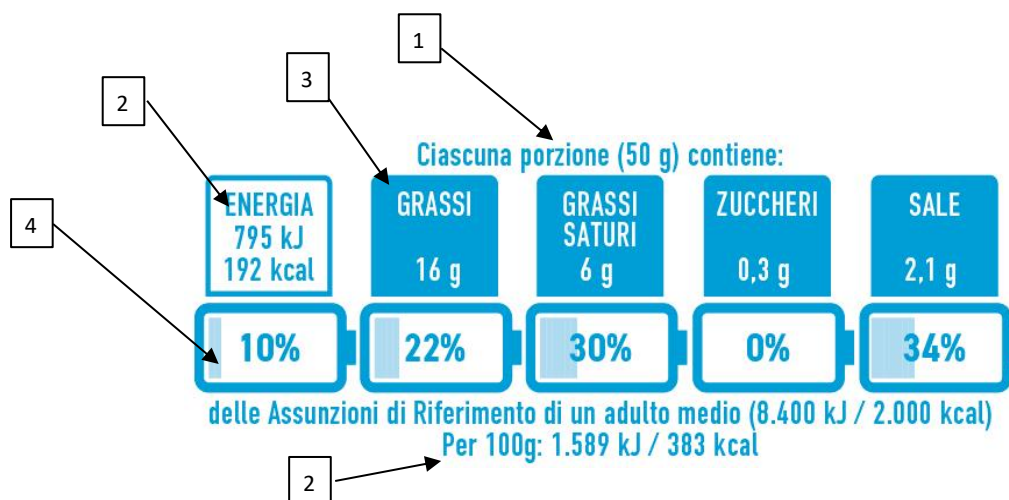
1

3

2

Ciascuna porzione (50 g) contiene:

4

ENERGIA 795 kJ 192 kcal

GRASSI 16 g

GRASSI SATURI 6 g

ZUCCHERI 0,3 g

SALE 2,1 g

10%

22%

30%

0%

34%

delle Assunzioni di Riferimento di un adulto medio (8.400 kJ / 2.000 kcal)
Per 100g: 1.589 kJ / 383 kcal

2